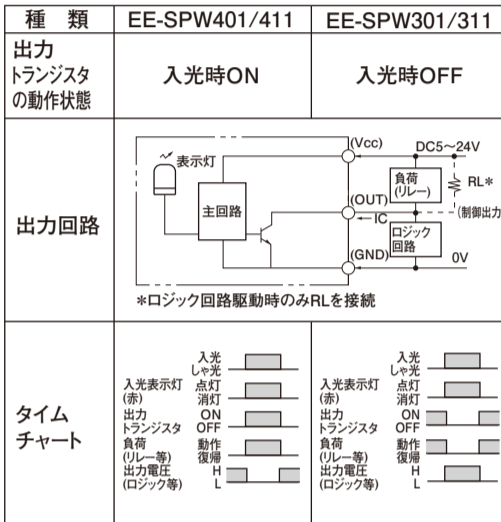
| 種　類 | EE-SPW401/411 | EE-SPW301/311 |
|---|---|---|
| 出力 トランジスタ の動作状態 | 入光時ON | 入光時OFF |
| 出力回路 | 表示灯 主回路 (Vcc) (OUT) IC (GND) DC5～24V 負荷 (リレー) RL* ロジック 回路 0V (制御出力) \*ロジック回路駆動時のみRLを接続 | |
| タイム チャート | 入光 しゃ光 入光表示灯 (赤) 点灯 消灯 出力 トランジスタ ON OFF 負荷 (リレー等) 動作 復帰 出力電圧 (ロジック等) H L | 入光 しゃ光 入光表示灯 (赤) 点灯 消灯 出力 トランジスタ ON OFF 負荷 (リレー等) 動作 復帰 出力電圧 (ロジック等) H L |